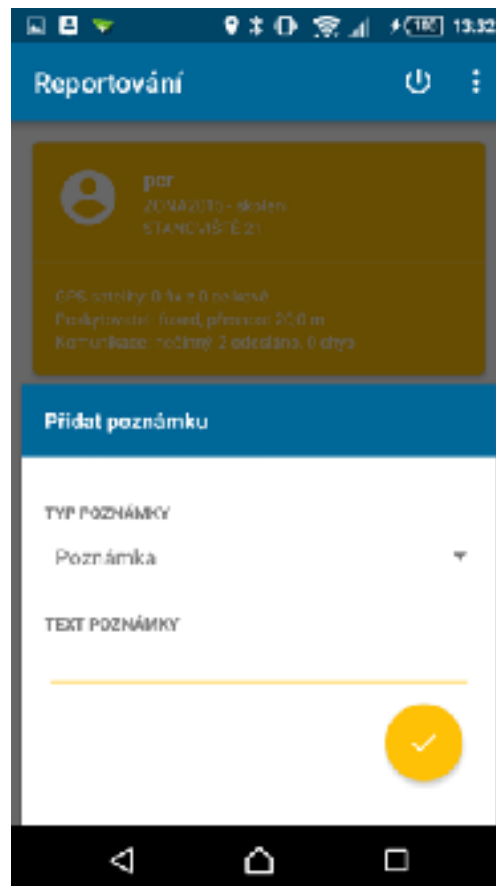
100 13:32

Reportování

por
ZONA2015 - školení
STANOVIŠTĚ 21

GPS satelity: 0 fix z 0 celkově
Poskytovatel: fused, přesnost: 20.0 m
Komunikace: nečinný, 2 odeslána, 0 chyb

Přidat poznámku

TYP POZNÁMKY
Poznámka

TEXT POZNÁMKY